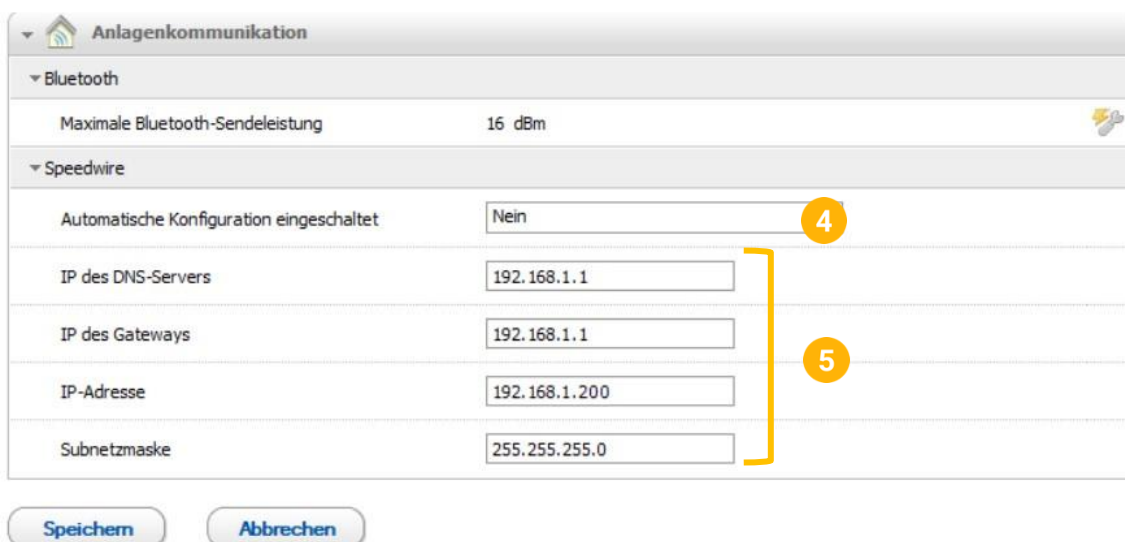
Anlagenkommunikation

Bluetooth

Maximale Bluetooth-Sendeleistung 16 dBm

Speedwire

Automatische Konfiguration eingeschaltet Nein

4

IP des DNS-Servers 192.168.1.1

IP des Gateways 192.168.1.1

IP-Adresse 192.168.1.200

Subnetzmaske 255.255.255.0

5

Speichern Abbrechen